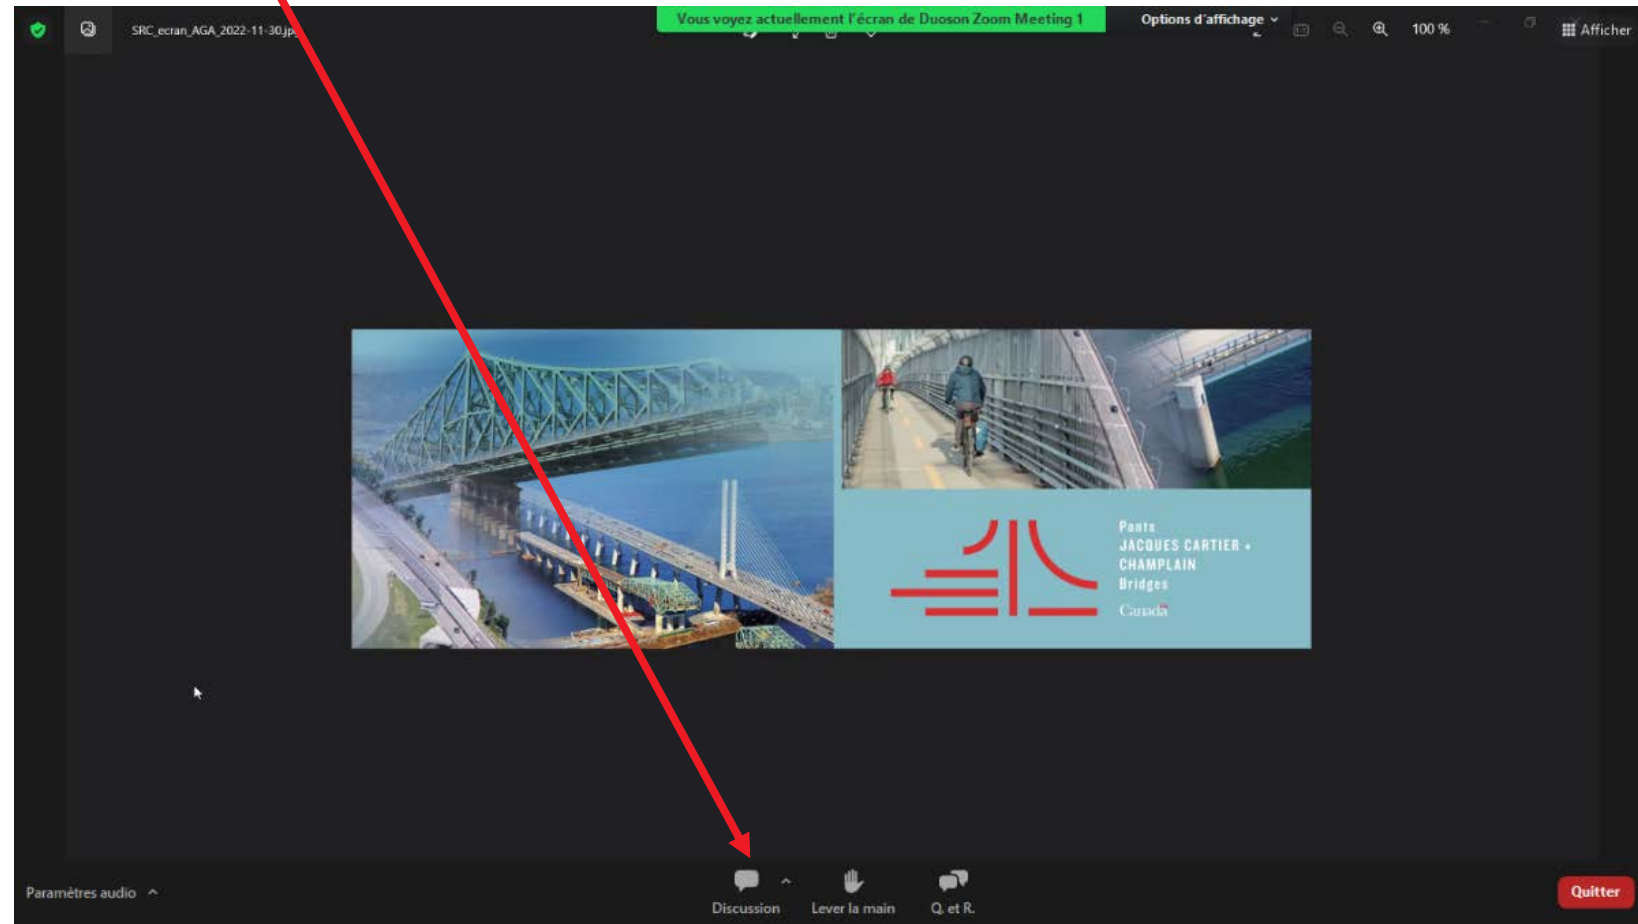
SRC_ecran_AGA_2022-11-30.jp

Vous voyez actuellement l'écran de Duoson Zoom Meeting 1

Options d'affichage

100 %

Afficher

Ponts
JACQUES CARTIER +
CHAMPLAIN
Bridges

Canada

Paramètres audio

Discussion

Lever la main

Q. et R.

Quitter